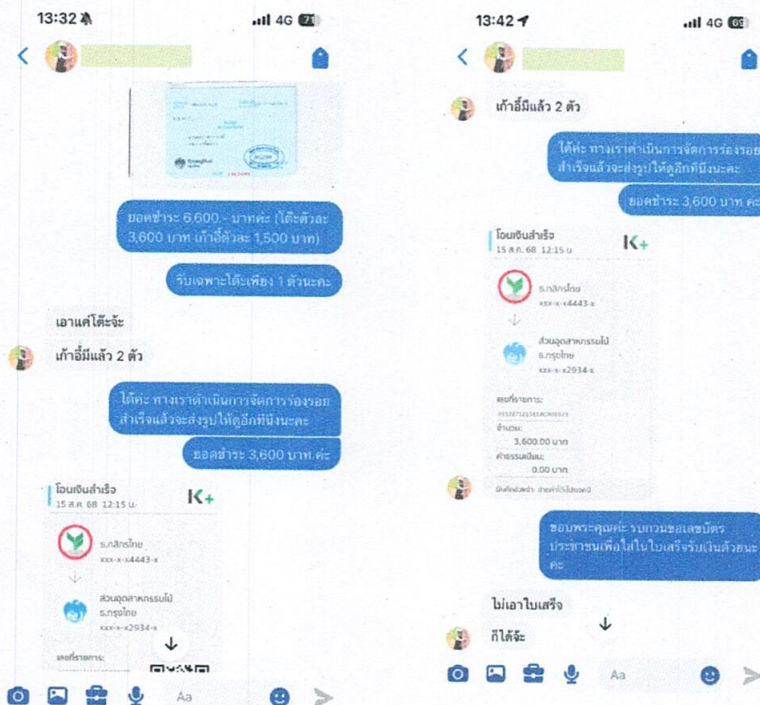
13:32
4G

ยอดชำระ 6,600.- บาทค่ะ (โต๊ะตัวละ 3,600 บาท เก้าอี้ตัวละ 1,500 บาท)

รับเฉพาะโต๊ะเพียง 1 ตัวนะคะ

เอาแค่โต๊ะจ้ะ

เก้าอี้มีแล้ว 2 ตัว

ได้ค่ะ ทางเราดำเนินการจัดการร่องรอย สำเร็จแล้วจะส่งรูปให้ดูอีกทีนึงนะคะ

ยอดชำระ 3,600 บาท ค่ะ

โอนเงินสำเร็จ
15 ส.ค. 68 12:15 น.
K+
ธ.กสิกรไทย
xxx-x-x4443-x
ส่วนอุตสาหกรรมไม้
ธ.กรุงไทย
xxx-x-x2934-x
เลขที่รายการ:

Aa

13:42
4G

เก้าอี้มีแล้ว 2 ตัว

ได้ค่ะ ทางเราดำเนินการจัดการร่องรอย สำเร็จแล้วจะส่งรูปให้ดูอีกทีนึงนะคะ

ยอดชำระ 3,600 บาท ค่ะ

โอนเงินสำเร็จ
15 ส.ค. 68 12:15 น.
K+
ธ.กสิกรไทย
xxx-x-x4443-x
ส่วนอุตสาหกรรมไม้
ธ.กรุงไทย
xxx-x-x2934-x
เลขที่รายการ:
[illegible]
จำนวน:
3,600.00 บาท
ค่าธรรมเนียม:
0.00 บาท
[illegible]

ขอบพระคุณค่ะ รบกวนขอเลขบัตรประชาชนเพื่อใส่ในใบเสร็จรับเงินด้วยนะคะ

ไม่เอาใบเสร็จ

ก็ได้จ้ะ

Aa